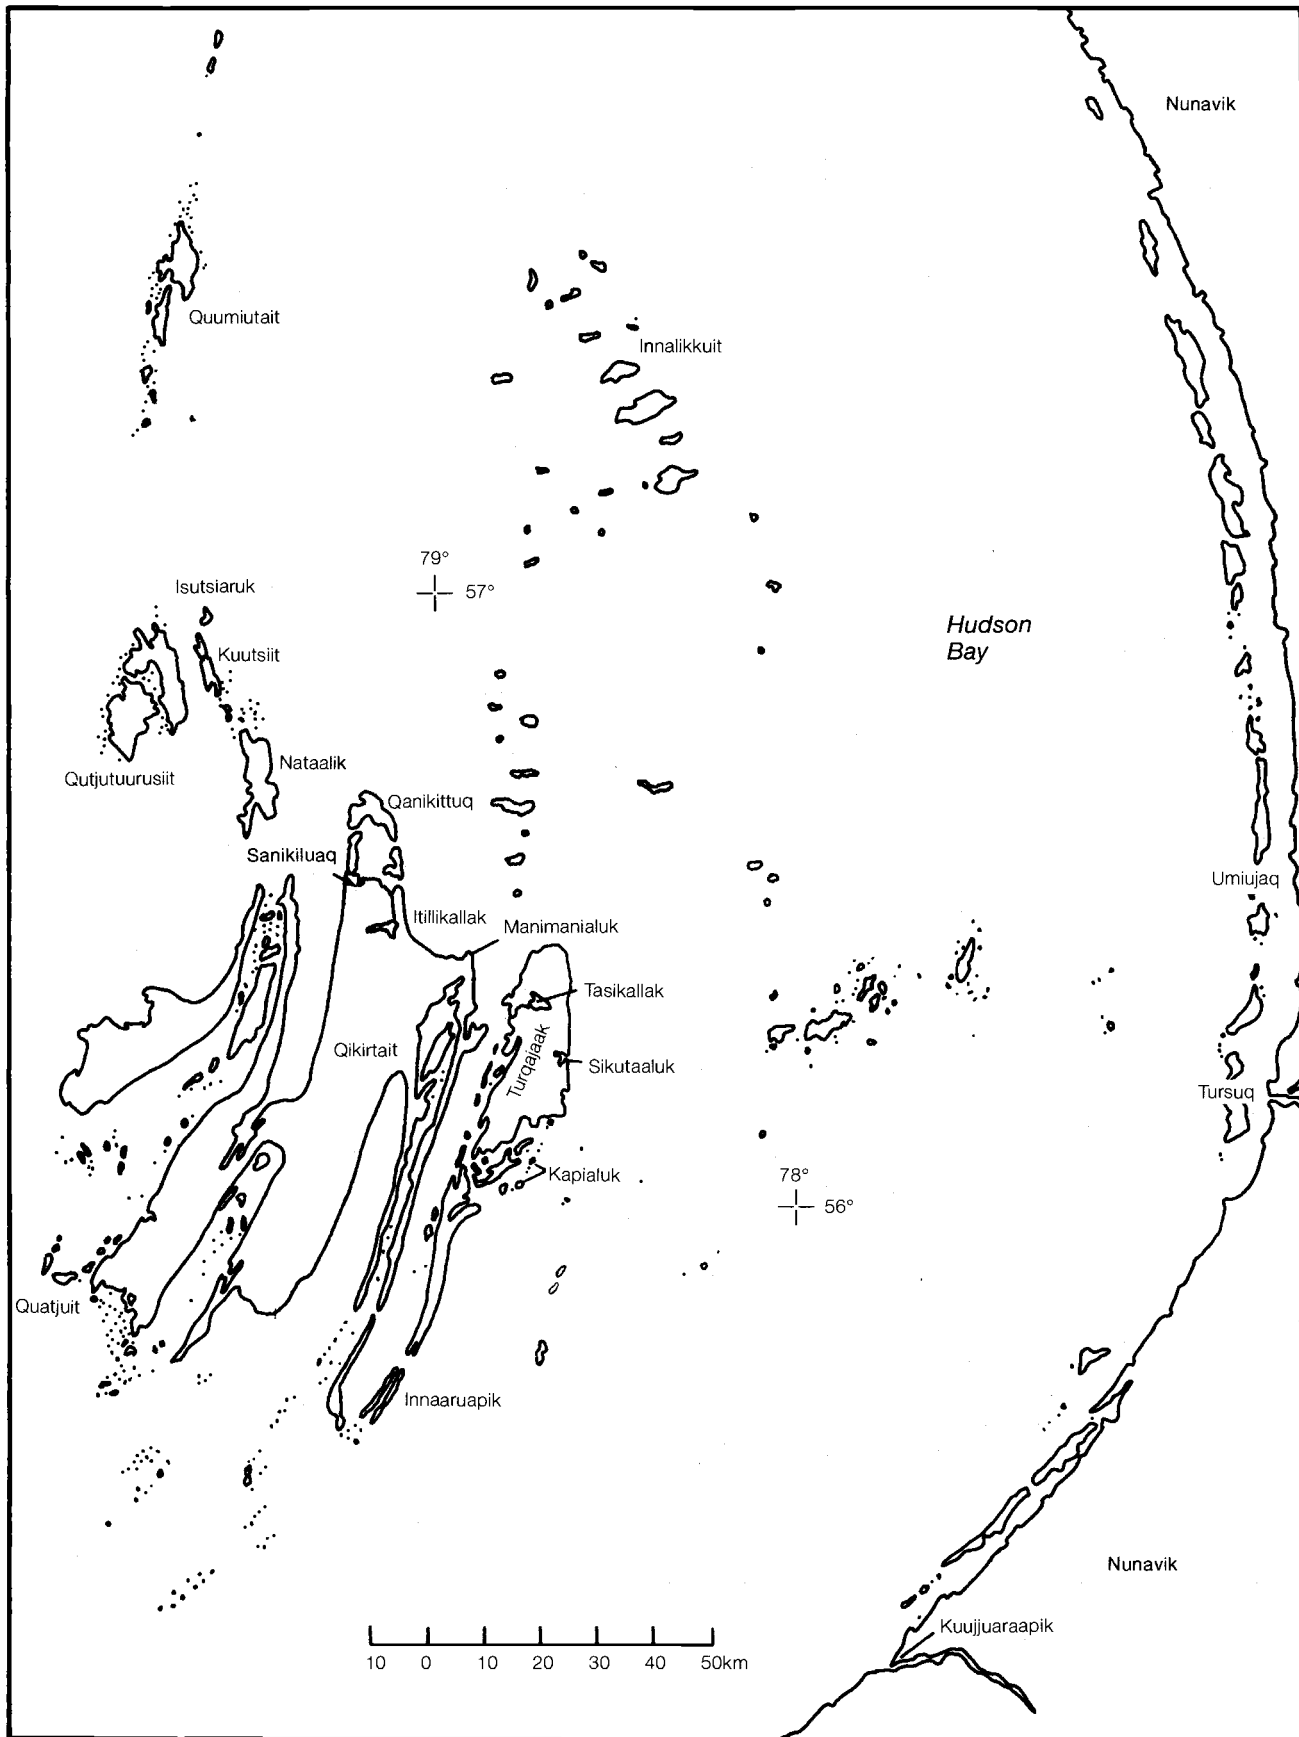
Nunavik

Quumiutait

Innalikkuit

79°
57°

Isutsiaruk

Hudson
Bay

Kuutsiit

Nataalik

Qutjutuurusiit

Qanikittuq

Sanikiluaq

Itillikallak

Manimanialuk

Tasikallak

Umiujaq

Qikirtait

Turqajaak

Sikutaaluk

Tursuq

Kapialuk

78°
56°

Quatjuit

Innaaruapik

Nunavik

Kuujjuaraapik

10 0 10 20 30 40 50km